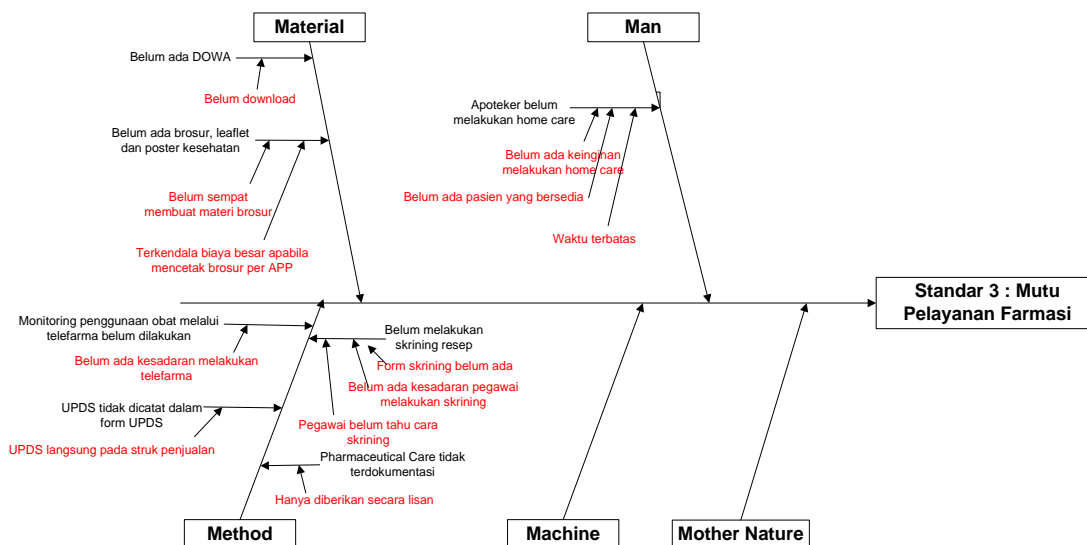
Material

Belum ada DOWA

Belum download

Belum ada brosur, leaflet dan poster kesehatan

Belum sempat membuat materi brosur

Terkendala biaya besar apabila mencetak brosur per APP

Man

Apoteker belum melakukan home care

Belum ada keinginan melakukan home care

Belum ada pasien yang bersedia

Waktu terbatas

Standar 3 : Mutu Pelayanan Farmasi

Monitoring penggunaan obat melalui telefarma belum dilakukan

Belum ada kesadaran melakukan telefarma

Belum melakukan skrining resep

Form skrining belum ada

Belum ada kesadaran pegawai melakukan skrining

UPDS tidak dicatat dalam form UPDS

UPDS langsung pada struk penjualan

Pegawai belum tahu cara skrining

Pharmaceutical Care tidak terdokumentasi

Hanya diberikan secara lisan

Method

Machine

Mother Nature